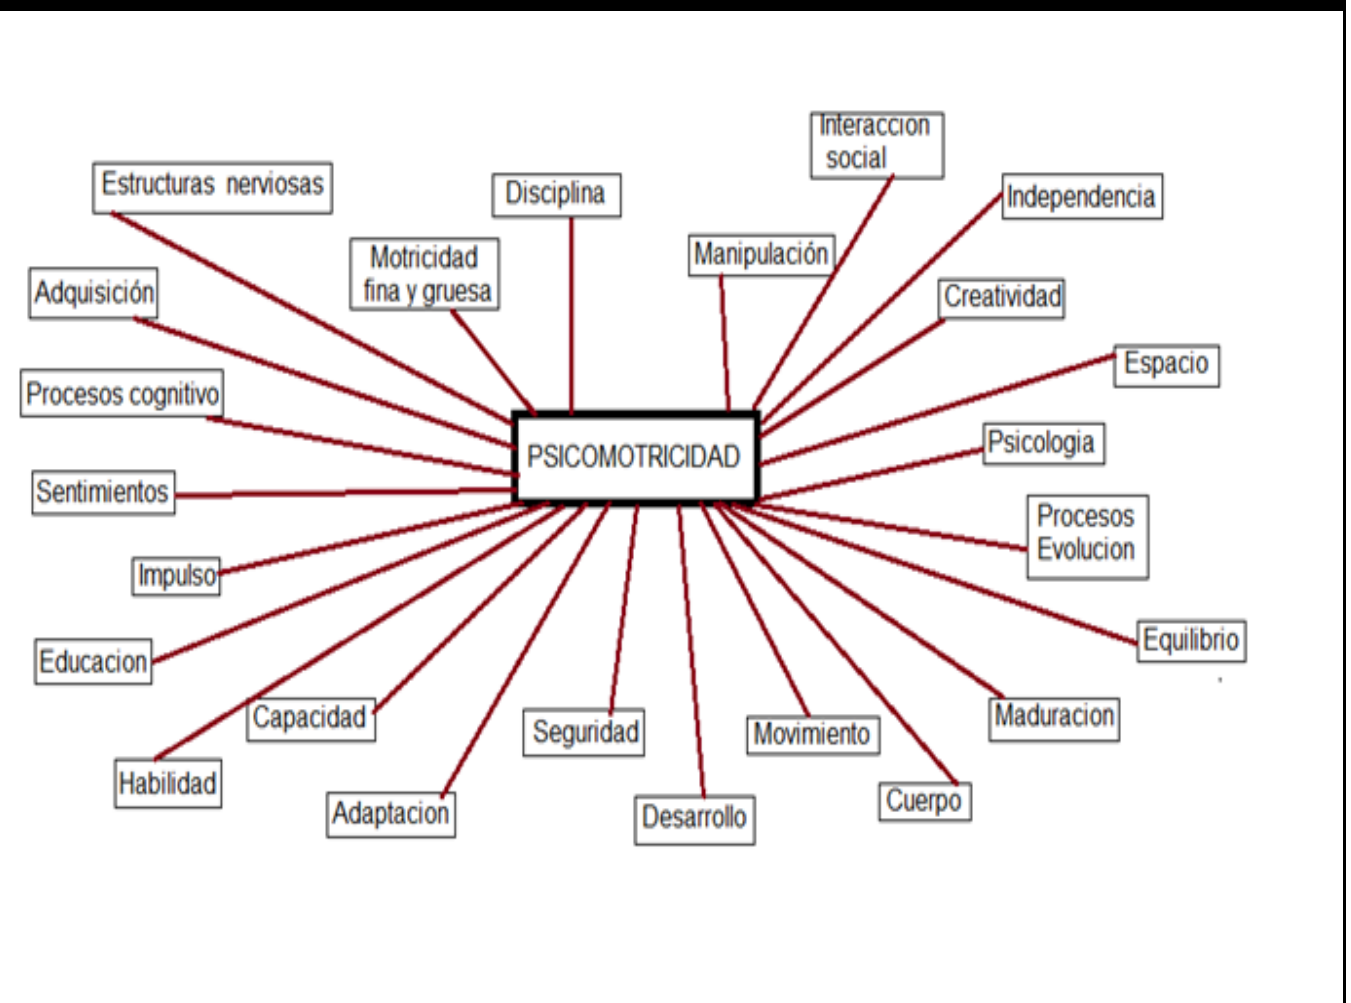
PSICOMOTRICIDAD

Estructuras nerviosas

Disciplina

Interaccion social

Independencia

Motricidad fina y gruesa

Manipulación

Adquisición

Creatividad

Espacio

Procesos cognitivo

Psicologia

Sentimientos

Procesos Evolucion

Impulso

Equilibrio

Educacion

Capacidad

Seguridad

Movimiento

Maduracion

Habilidad

Adaptacion

Desarrollo

Cuerpo